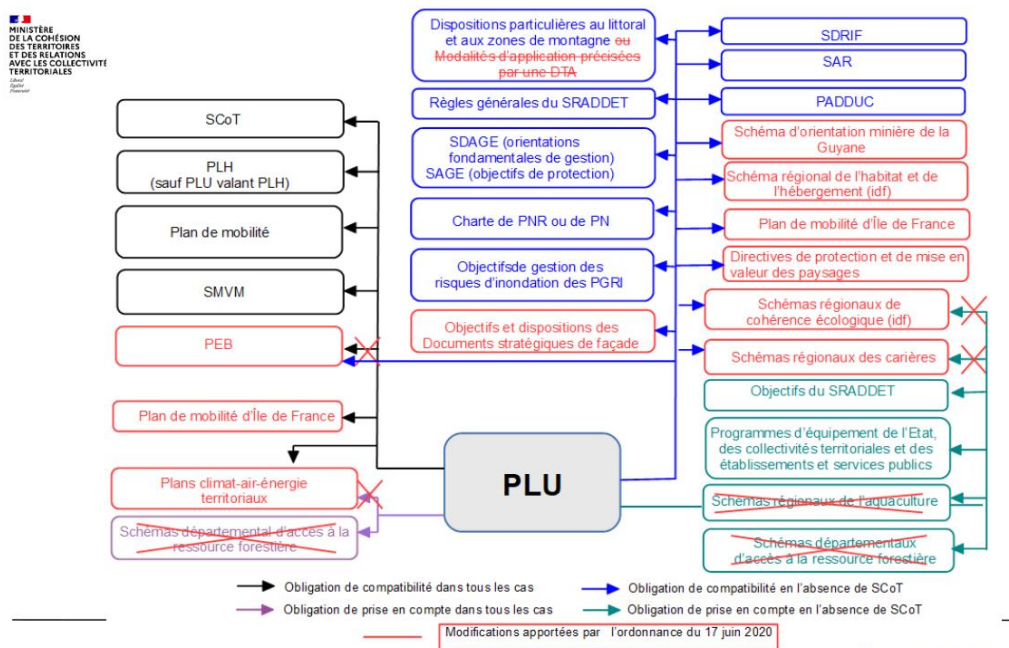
MINISTÈRE DE LA COHÉSION DES TERRITOIRES ET DES RELATIONS AVEC LES COLLECTIVITÉS TERRITORIALES
Liberté Égalité Fraternité

Dispositions particulières au littoral et aux zones de montagne ou Modalités d'application précisées par une DTA

Règles générales du SRADDET

SDAGE (orientations fondamentales de gestion) SAGE (objectifs de protection)

Charte de PNR ou de PN

Objectifsde gestion des risques d'inondation des PGRI

Objectifs et dispositions des Documents stratégiques de façade

SDRIF

SAR

PADDUC

Schéma d'orientation minière de la Guyane

Schéma régional de l'habitat et de l'hébergement (idf)

Plan de mobilité d'Île de France

Directives de protection et de mise en valeur des paysages

Schémas régionaux de cohérence écologique (idf)

Schémas régionaux des carrières

Objectifs du SRADDET

Programmes d'équipement de l'Etat, des collectivités territoriales et des établissements et services publics

Schémas régionaux de l'aquaculture

Schémas départementaux d'accès à la ressource forestière

SCoT

PLH (sauf PLU valant PLH)

Plan de mobilité

SMVM

PEB

Plan de mobilité d'Île de France

Plans climat-air-énergie territoriaux

Schémas départemental d'accès à la ressource forestière

PLU

Obligation de compatibilité dans tous les cas
Obligation de compatibilité en l'absence de SCoT
Obligation de prise en compte dans tous les cas
Obligation de prise en compte en l'absence de SCoT
Modifications apportées par l'ordonnance du 17 juin 2020